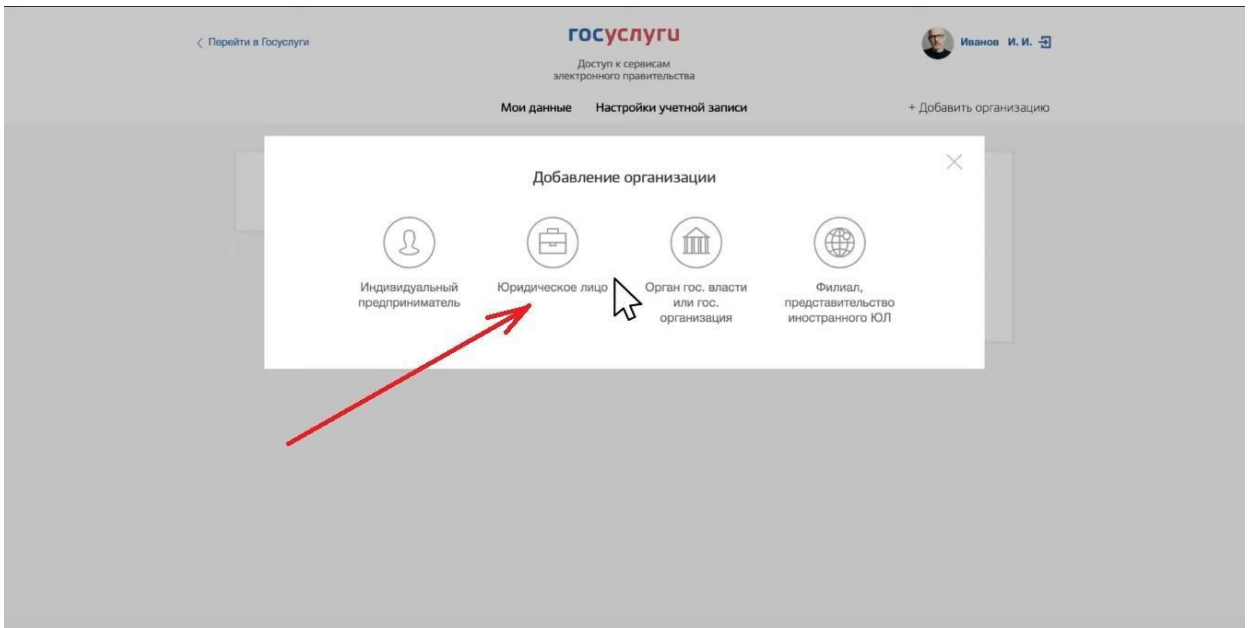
< Перейти в Госуслуги

госуслуги
Доступ к сервисам электронного правительства

Иванов И. И.

Мои данные Настройки учетной записи

+ Добавить организацию

Добавление организации

Индивидуальный предприниматель

Юридическое лицо

Орган гос. власти или гос. организация

Филиал, представительство иностранного ЮЛ